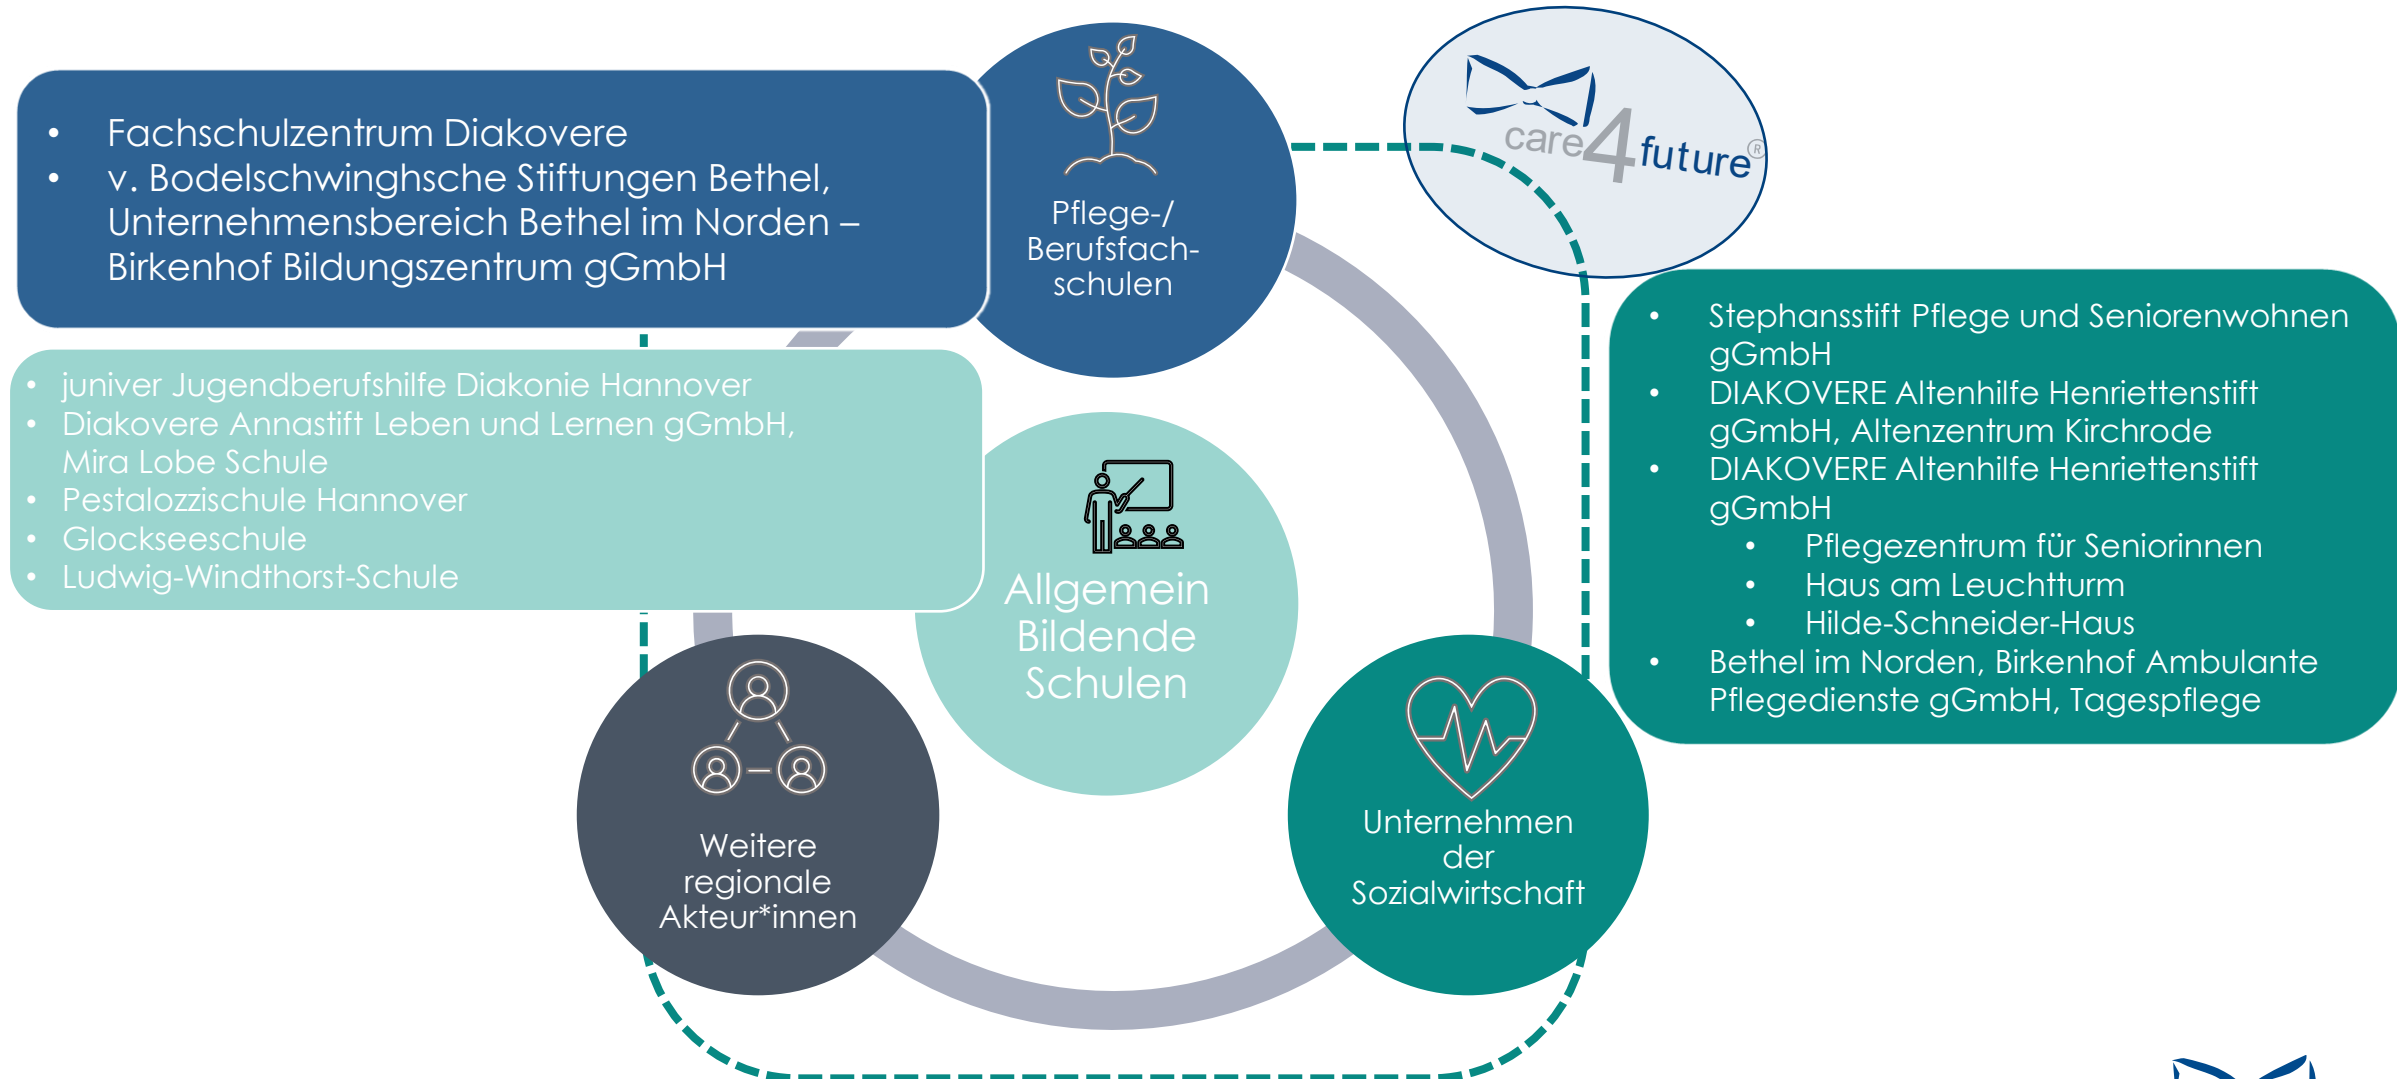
- Fachschulzentrum Diakovere
- v. Bodelschwinghsche Stiftungen Bethel, Unternehmensbereich Bethel im Norden – Birkenhof Bildungszentrum gGmbH

Pflege-/ Berufsfachschulen

care4future®

- Stephansstift Pflege und Seniorenwohnen gGmbH
- DIAKOVERE Altenhilfe Henriettenstift gGmbH, Altenzentrum Kirchrode
- DIAKOVERE Altenhilfe Henriettenstift gGmbH
  - Pflegezentrum für Seniorinnen
  - Haus am Leuchtturm
  - Hilde-Schneider-Haus
- Bethel im Norden, Birkenhof Ambulante Pflegedienste gGmbH, Tagespflege

- juniver Jugendberufshilfe Diakonie Hannover
- Diakovere Annastift Leben und Lernen gGmbH, Mira Lobe Schule
- Pestalozzischule Hannover
- Glockseeschule
- Ludwig-Windthorst-Schule

Allgemein Bildende Schulen

Weitere regionale Akteur*innen

Unternehmen der Sozialwirtschaft